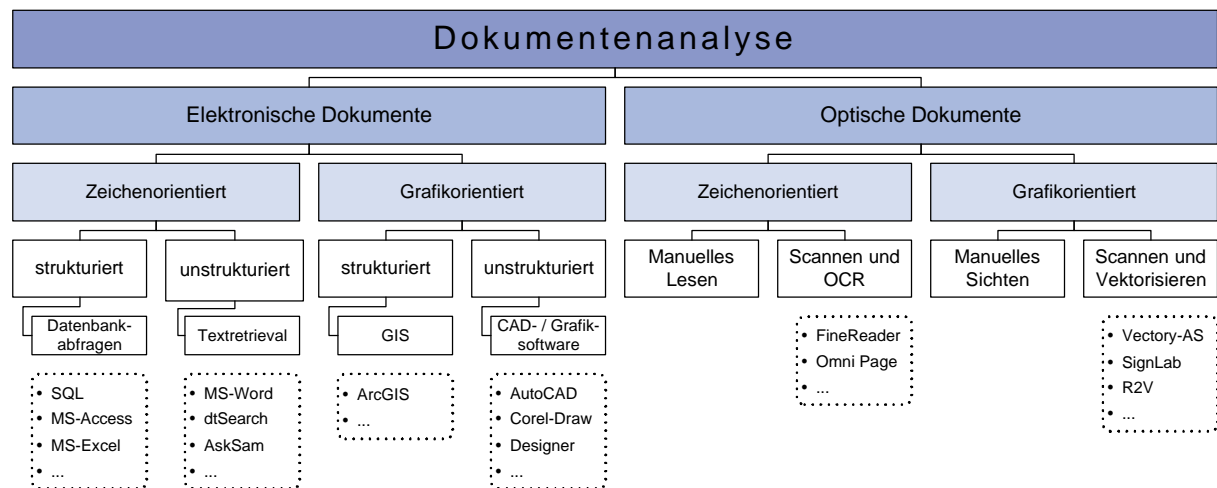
Dokumentenanalyse

Elektronische Dokumente

Optische Dokumente

Zeichenorientiert

Grafikorientiert

Zeichenorientiert

Grafikorientiert

strukturiert

unstrukturiert

strukturiert

unstrukturiert

Manuelles Lesen

Scannen und OCR

Manuelles Sichten

Scannen und Vektorisieren

Datenbankabfragen

Textretrieval

GIS

CAD- / Grafiksoftware

• FineReader
• Omni Page
• ...

• Vectory-AS
• SignLab
• R2V
• ...

• SQL
• MS-Access
• MS-Excel
• ...

• MS-Word
• dtSearch
• AskSam
• ...

• ArcGIS
• ...

• AutoCAD
• Corel-Draw
• Designer
• ...